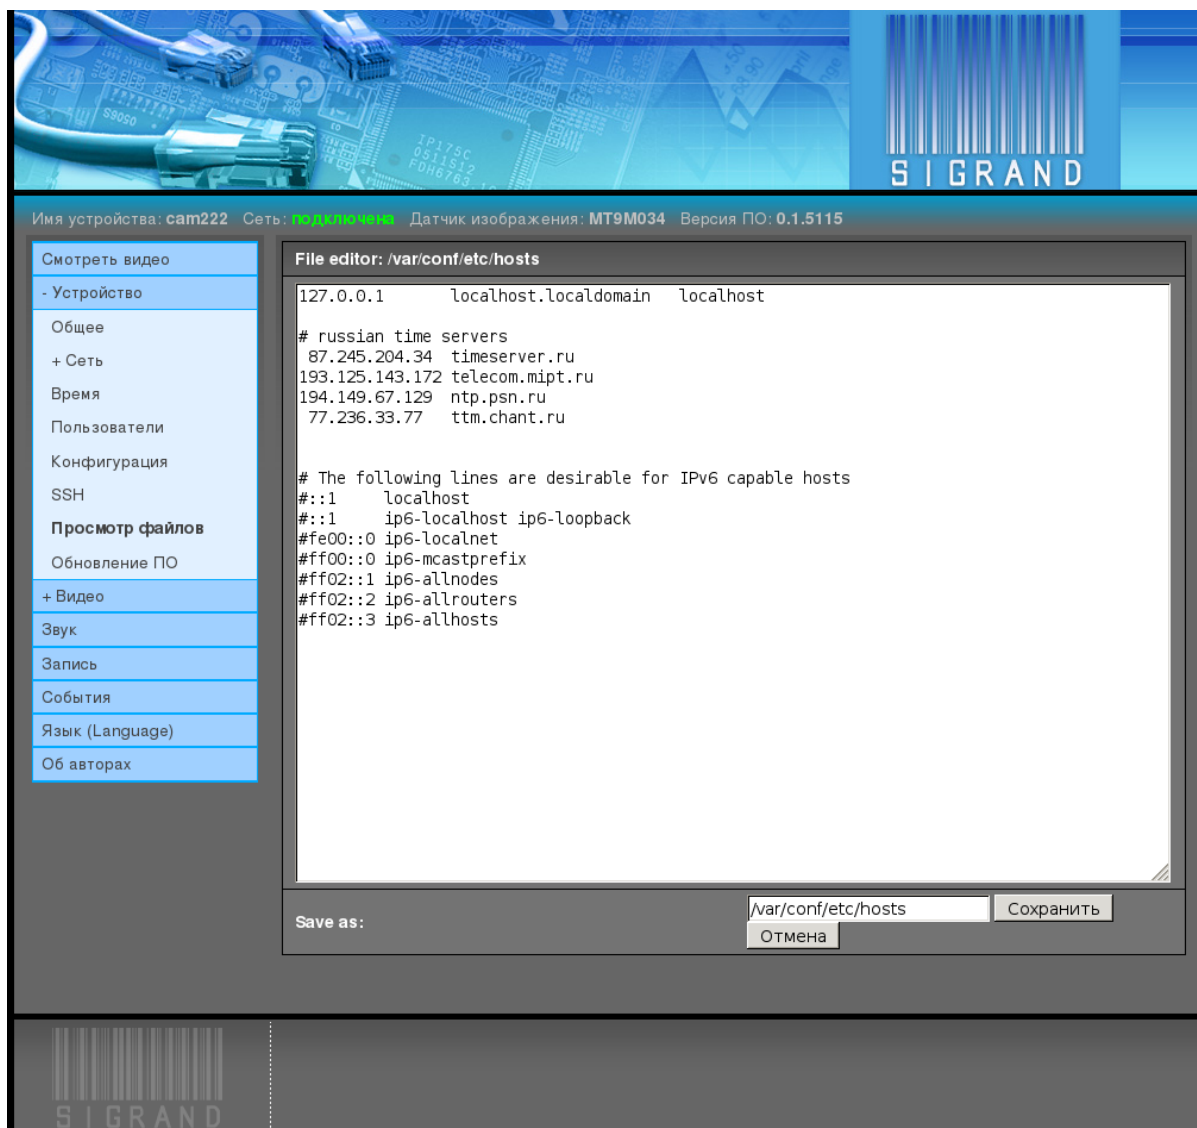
SIGRAND

Имя устройства: cam222 Сеть: подключена Датчик изображения: MT9M034 Версия ПО: 0.1.5115

Смотреть видео
- Устройство
Общее
+ Сеть
Время
Пользователи
Конфигурация
SSH
Просмотр файлов
Обновление ПО
+ Видео
Звук
Запись
События
Язык (Language)
Об авторах

File editor: /var/conf/etc/hosts

127.0.0.1 localhost.localdomain localhost

# russian time servers
87.245.204.34 timeserver.ru
193.125.143.172 telecom.mipt.ru
194.149.67.129 ntp.psn.ru
77.236.33.77 ttm.chant.ru

# The following lines are desirable for IPv6 capable hosts
#::1 localhost
#::1 ip6-localhost ip6-loopback
#fe00::0 ip6-localnet
#ff00::0 ip6-mcastprefix
#ff02::1 ip6-allnodes
#ff02::2 ip6-allrouters
#ff02::3 ip6-allhosts

Save as: /var/conf/etc/hosts Сохранить
Отмена

SIGRAND